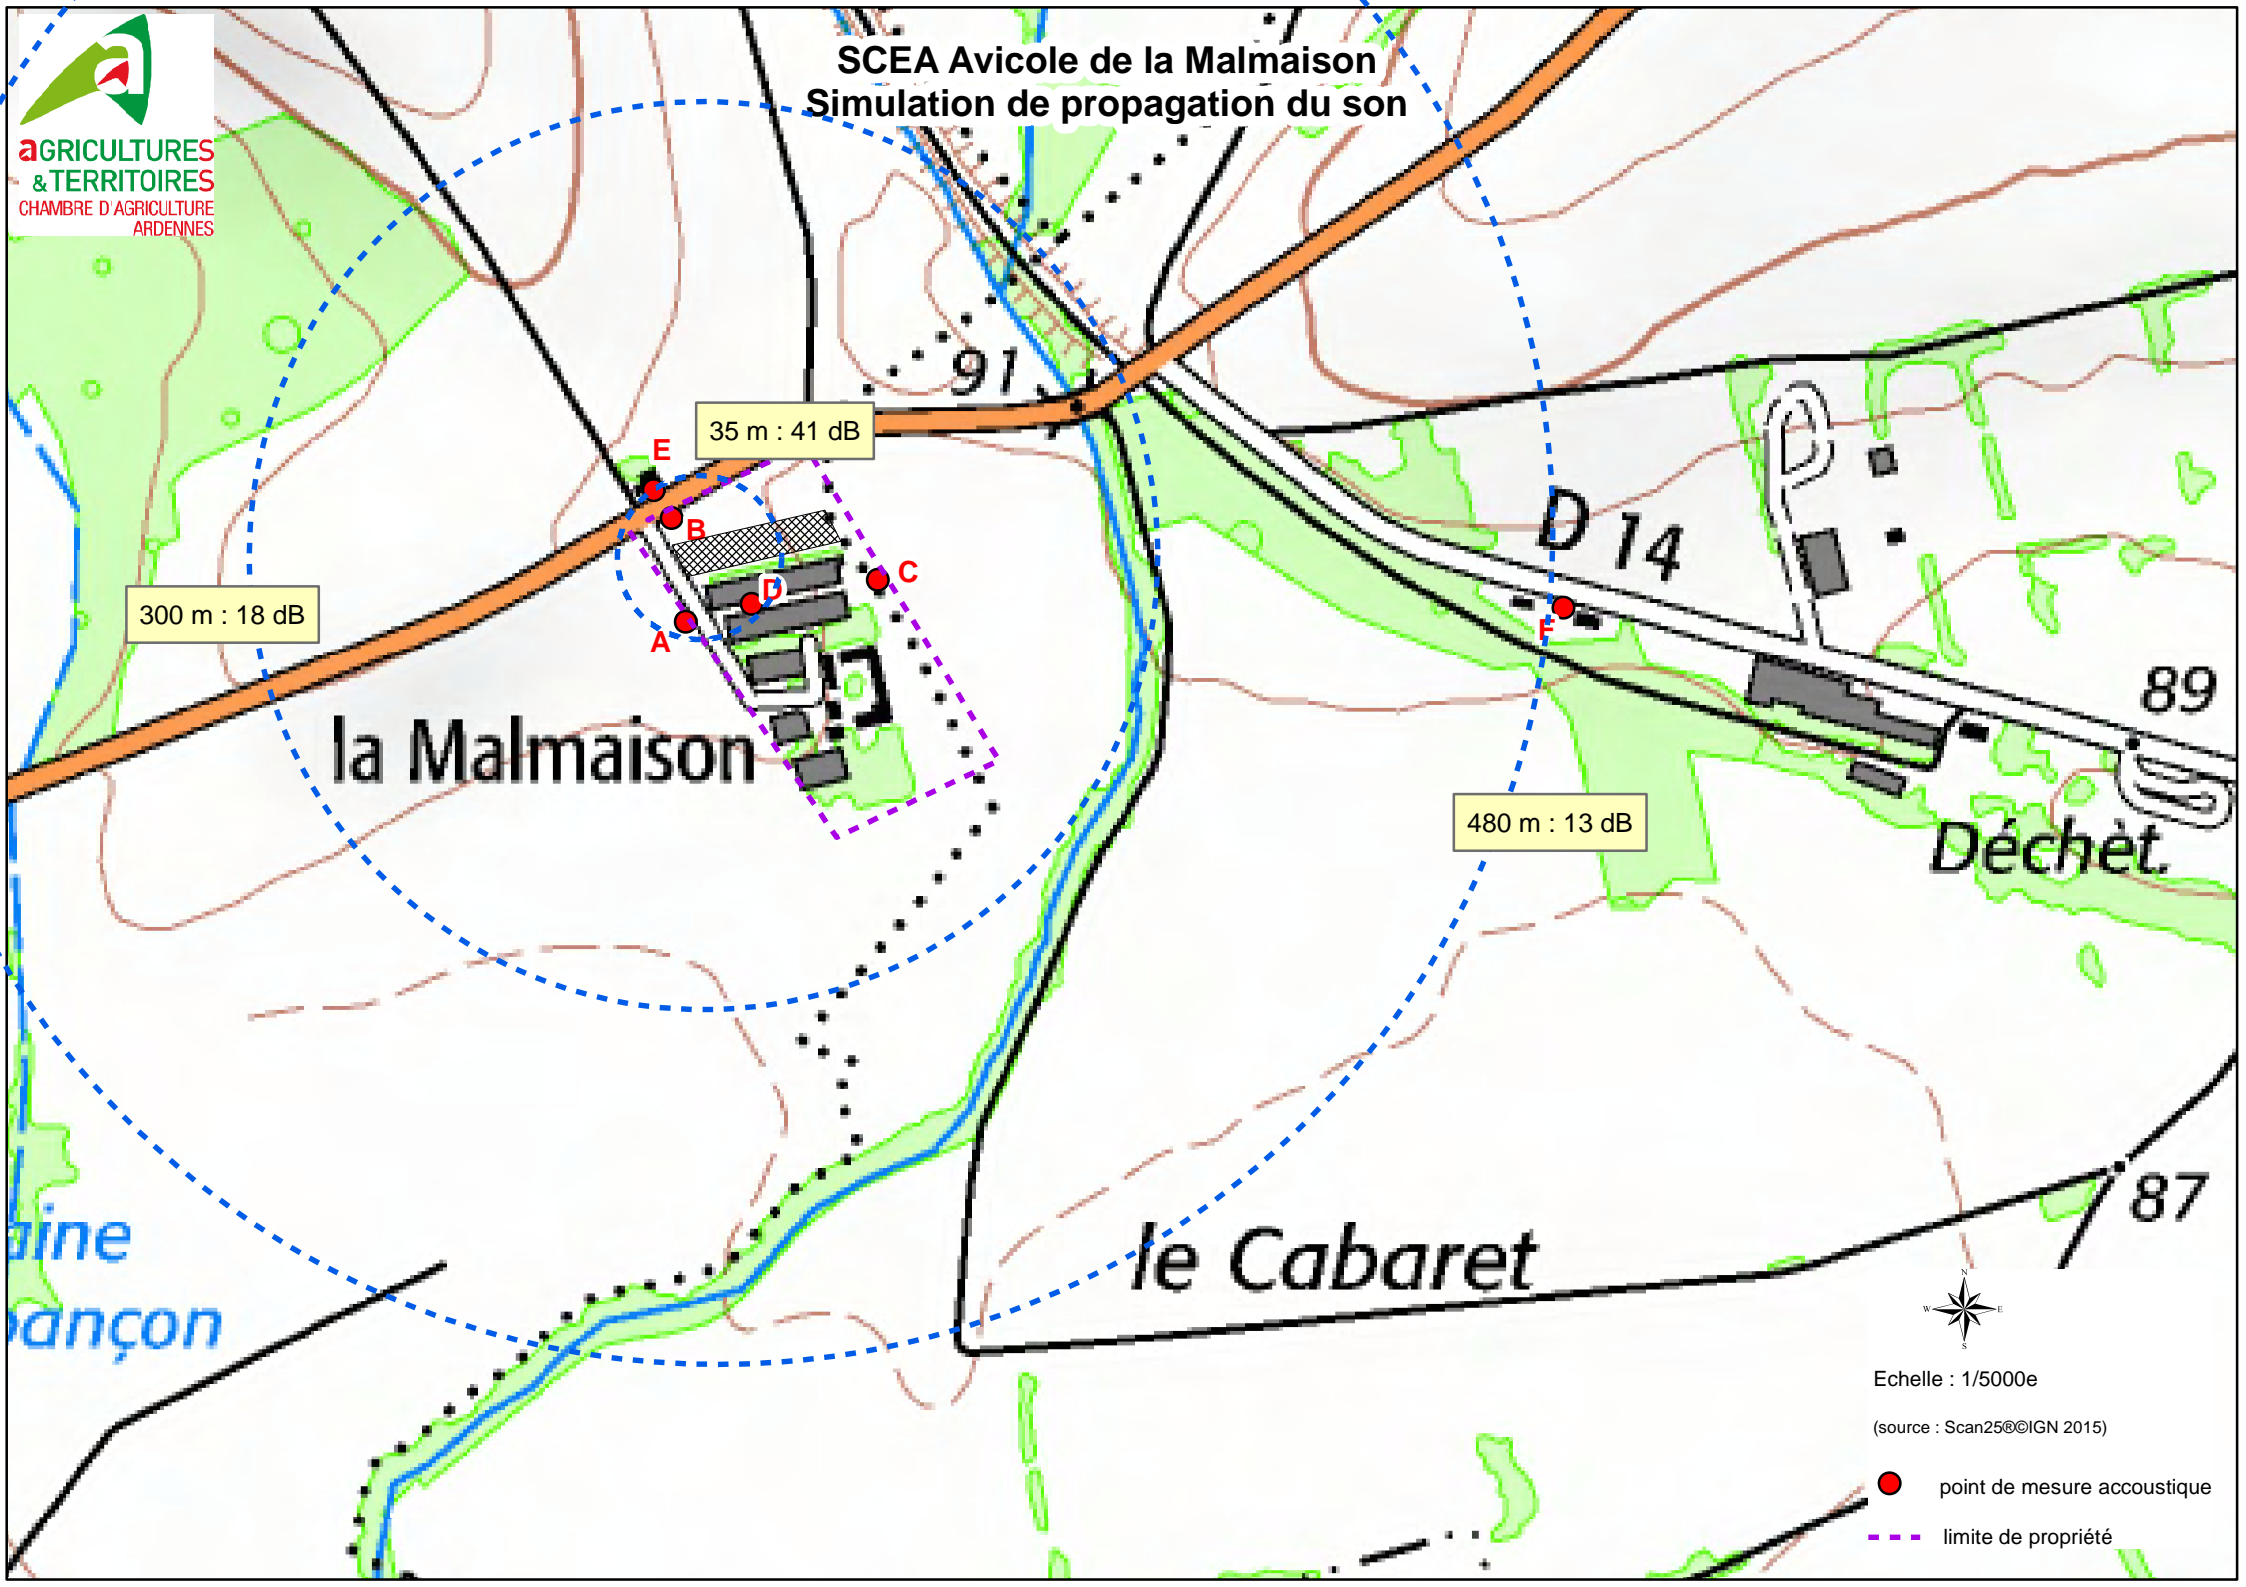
aGRICULTURES
&TERRITOIRES
CHAMBRE D'AGRICULTURE
ARDENNES

SCEA Avicole de la Malmaison
Simulation de propagation du son

91

35 m : 41 dB

E

B

C

D

A

300 m : 18 dB

D 14

F

89

la Malmaison

480 m : 13 dB

Déchet.

aine

ançon

87

le Cabaret

N
W E
S

Echelle : 1/5000e

(source : Scan25®©IGN 2015)

point de mesure accoustique

limite de propriété